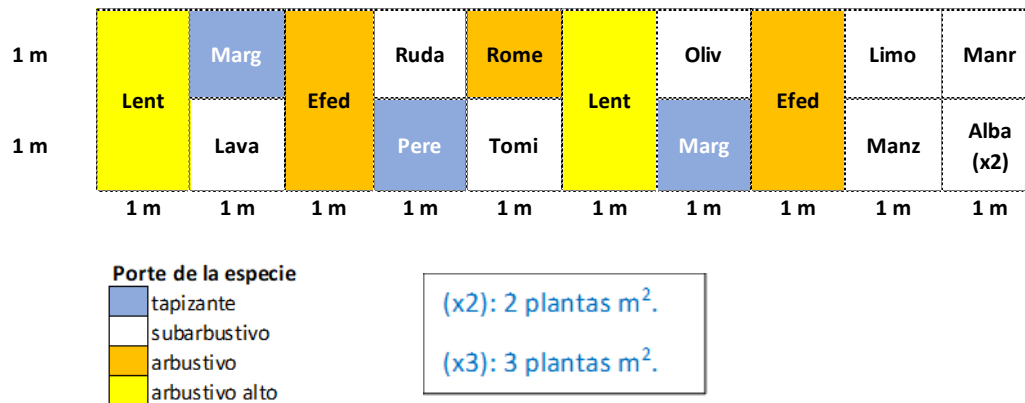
|  |  |  |  |  |  |  |  |  |  |  |
|---|---|---|---|---|---|---|---|---|---|---|
| 1 m | Lent | Marg | Efed | Ruda | Rome | Lent | Oliv | Efed | Limo | Manr |
| 1 m | Lent | Lava | Efed | Pere | Tomi | Lent | Marg | Efed | Manz | Alba (x2) |
|  | 1 m | 1 m | 1 m | 1 m | 1 m | 1 m | 1 m | 1 m | 1 m | 1 m |

Porte de la especie
tapizante
subarbustivo
arbustivo
arbustivo alto

(x2): 2 plantas $m^2$.

(x3): 3 plantas $m^2$.